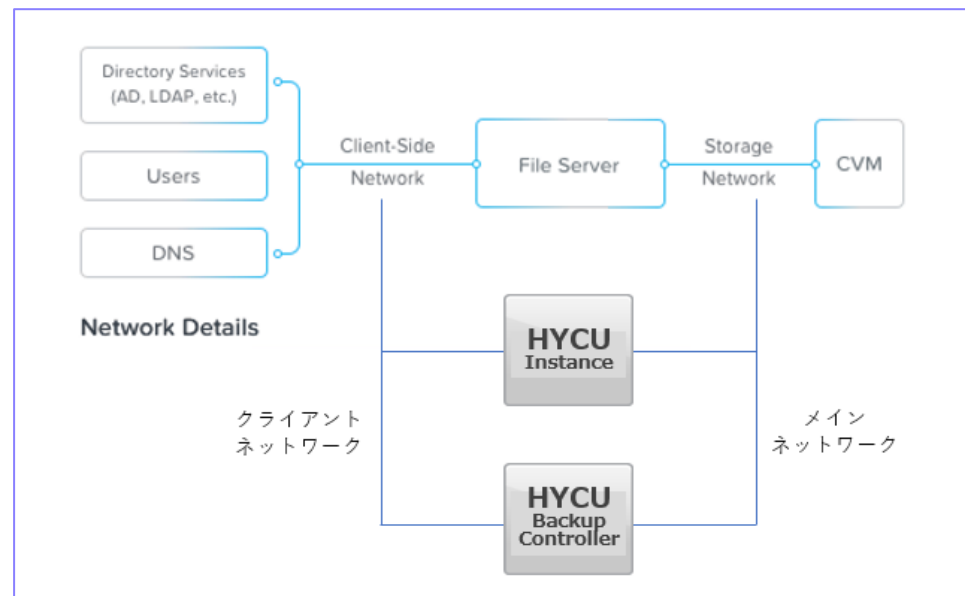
Directory Services (AD, LDAP, etc.)

Users

DNS

Client-Side Network

File Server

Storage Network

CVM

Network Details

HYCU Instance

クライアント ネットワーク

メイン ネットワーク

HYCU Backup Controller